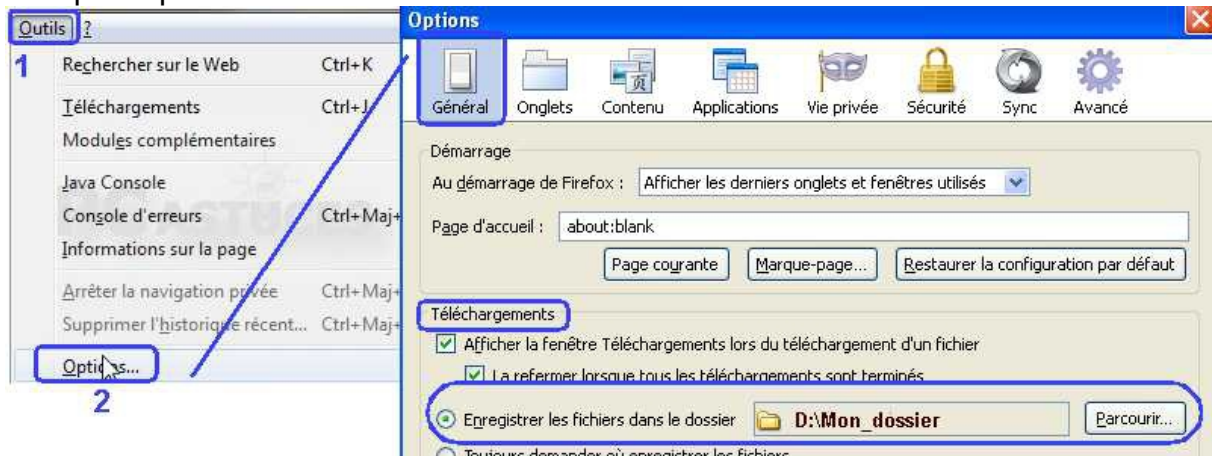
Outils ?

1

Rechercher sur le Web Ctrl+K

Téléchargements Ctrl+J

Modules complémentaires

Java Console

Console d'erreurs Ctrl+Maj+

Informations sur la page

Arrêter la navigation privée Ctrl+Maj+

Supprimer l'historique récent... Ctrl+Maj+

Options...

2

Options

Général Onglets Contenu Applications Vie privée Sécurité Sync Avancé

Démarrage

Au démarrage de Firefox : Afficher les derniers onglets et fenêtres utilisés

Page d'accueil : about:blank

Page courante Marque-page... Restaurer la configuration par défaut

Téléchargements

Afficher la fenêtre Téléchargements lors du téléchargement d'un fichier

La refermer lorsque tous les téléchargements sont terminés

Enregistrer les fichiers dans le dossier D:\Mon_dossier Parcourir...

Toujours demander où enregistrer les fichiers